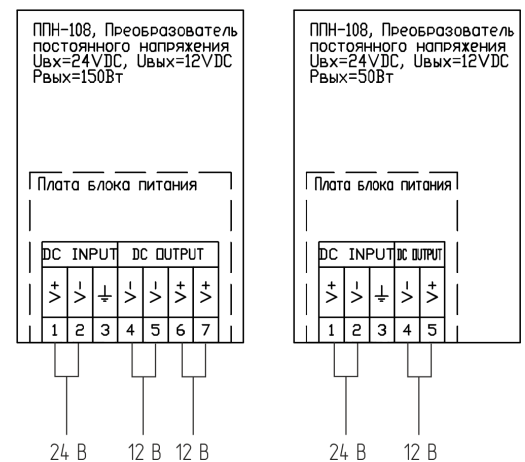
ППН-108, Преобразователь постоянного напряжения Uвх=24VDC, Uвых=12VDC Pвых=150Вт

Плата блока питания

DC INPUT DC OUTPUT

| + | - | ⏚ | - | - | + | + |
|---|---|---|---|---|---|---|
| 1 | 2 | 3 | 4 | 5 | 6 | 7 |

24 В 12 В 12 В

ППН-108, Преобразователь постоянного напряжения Uвх=24VDC, Uвых=12VDC Pвых=50Вт

Плата блока питания

DC INPUT DC OUTPUT

| + | - | ⏚ | - | + |
|---|---|---|---|---|
| 1 | 2 | 3 | 4 | 5 |

24 В 12 В